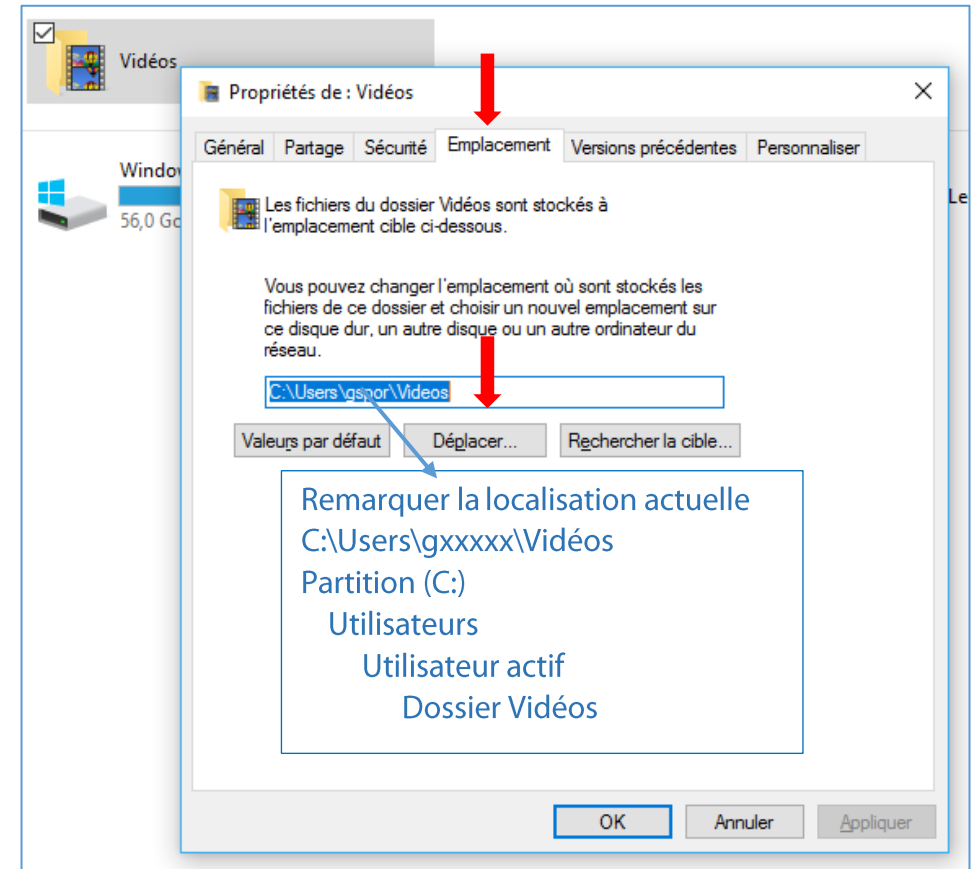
Vidéos

Windov
56,0 Go

Le

Propriétés de : Vidéos

Général | Partage | Sécurité | Emplacement | Versions précédentes | Personnaliser

Les fichiers du dossier Vidéos sont stockés à l'emplacement cible ci-dessous.

Vous pouvez changer l'emplacement où sont stockés les fichiers de ce dossier et choisir un nouvel emplacement sur ce disque dur, un autre disque ou un autre ordinateur du réseau.

C:\Users\gspor\Videos

Valeurs par défaut | Déplacer... | Rechercher la cible...

Remarquer la localisation actuelle
C:\Users\gxxxxx\Vidéos
Partition (C:)
Utilisateurs
Utilisateur actif
Dossier Vidéos

OK | Annuler | Appliquer